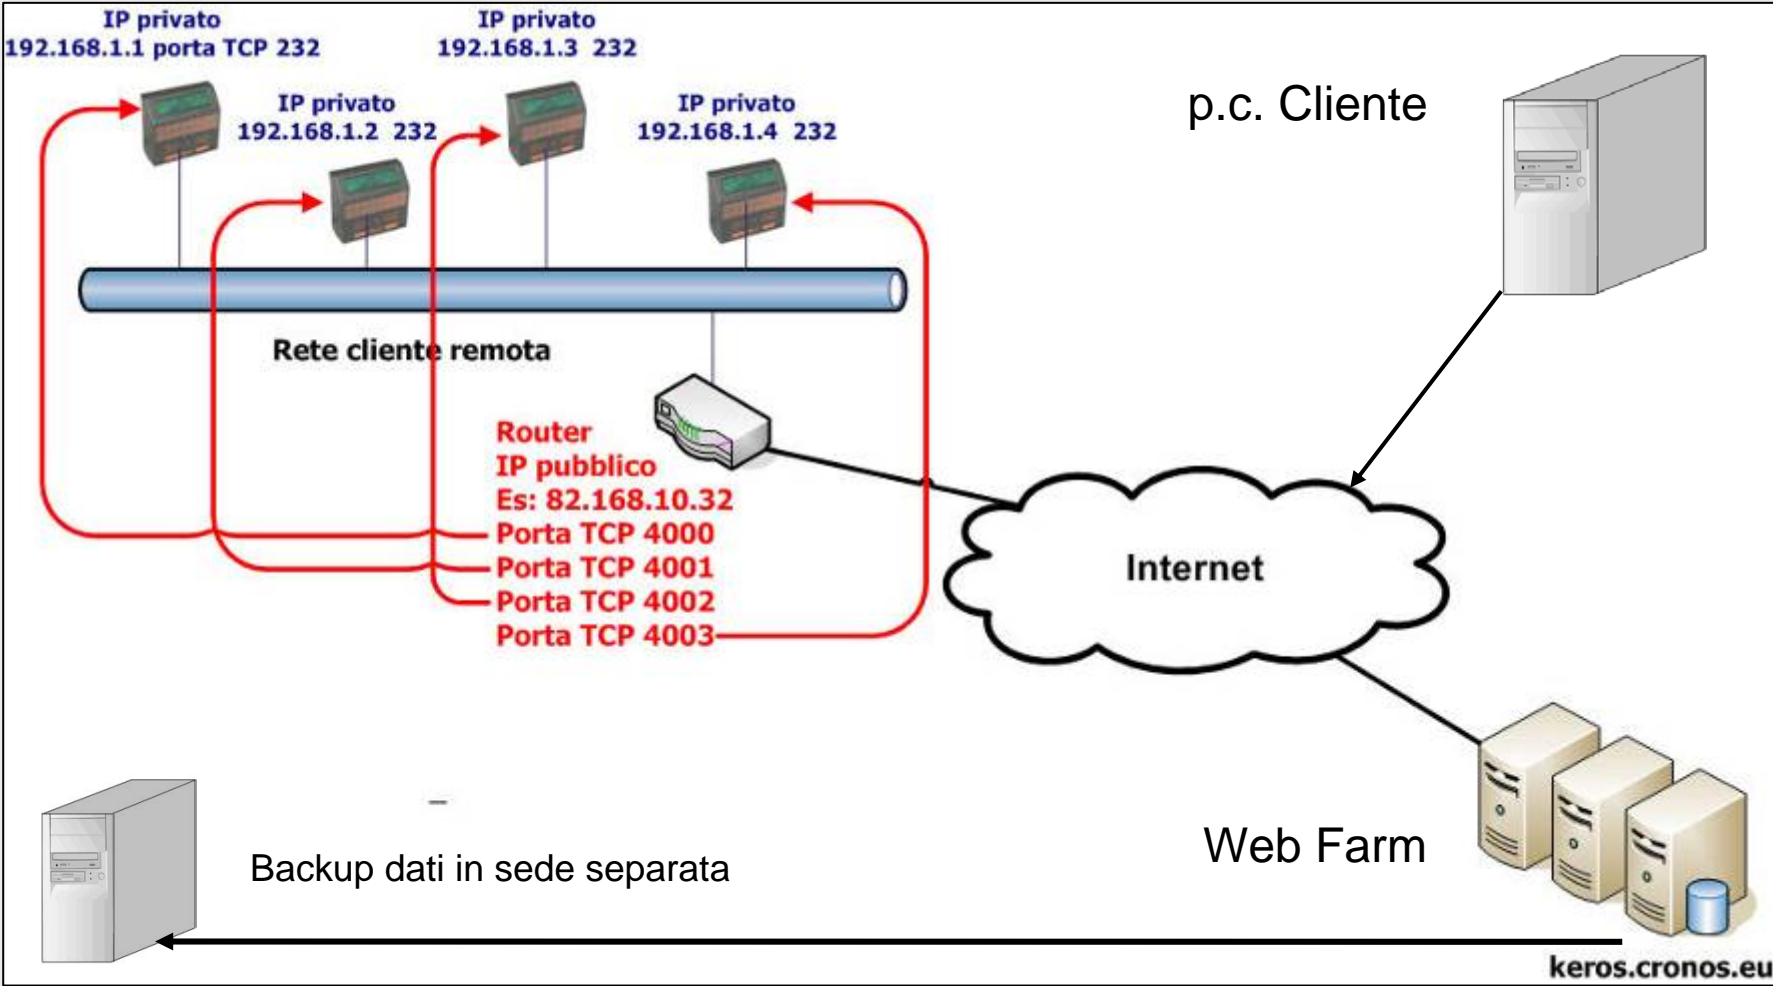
IP privato
192.168.1.1 porta TCP 232

IP privato
192.168.1.3 232

IP privato
192.168.1.2 232

IP privato
192.168.1.4 232

p.c. Cliente

Rete cliente remota

Router
IP pubblico
Es: 82.168.10.32
Porta TCP 4000
Porta TCP 4001
Porta TCP 4002
Porta TCP 4003

Internet

Web Farm

Backup dati in sede separata

keros.cronos.eu